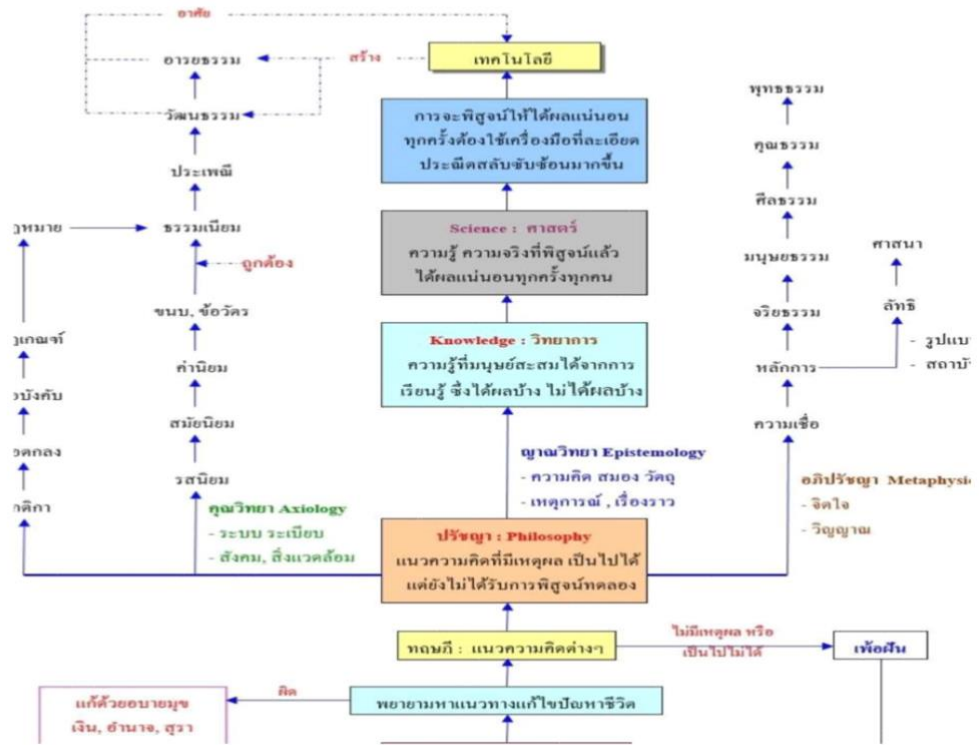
อาศัย

อารยธรรม

สร้าง

เทคโนโลยี

วัฒนธรรม

การจะพิสูจน์ให้ได้ผลแน่นอน ทุกครั้งต้องใช้เครื่องมือที่ละเอียด ประณีตสลับซับซ้อนมากขึ้น

ประเพณี

ฎหมาย

ธรรมเนียม

ถูกต้อง

Science : ศาสตร์
ความรู้ ความจริงที่พิสูจน์แล้ว ได้ผลแน่นอนทุกครั้งทุกคน

ขนบ, ข้อวัตร

ฎเกณฑ์

ค่านิยม

Knowledge : วิทยาการ
ความรู้ที่มนุษย์สะสมได้จากการเรียนรู้ ซึ่งได้ผลบ้าง ไม่ได้ผลบ้าง

งบังคับ

สมัยนิยม

อตกลง

รสนิยม

ญาณวิทยา Epistemology
- ความคิด สมอง วัตถุ
- เหตุการณ์ , เรื่องราว

กติกา

คุณวิทยา Axiology
- ระบบ ระเบียบ
- สังคม, สิ่งแวดล้อม

ปรัชญา : Philosophy
แนวความคิดที่มีเหตุผล เป็นไปได้ แต่ยังไม่ได้รับการพิสูจน์ทดลอง

พุทธธรรม

คุณธรรม

ศีลธรรม

มนุษยธรรม

ศาสนา

จริยธรรม

ลัทธิ

หลักการ

- รูปแบ
- สถาบั

ความเชื่อ

อภิปรัชญา Metaphysi
- จิตใจ
- วิญญาณ

ทฤษฎี : แนวความคิดต่างๆ

ไม่มีเหตุผล หรือ เป็นไปไม่ได้

เพ้อฝัน

ผิด

แก้ด้วยอบายมุข เงิน, อำนาจ, สุรา

พยายามหาแนวทางแก้ไขปัญหาชีวิต